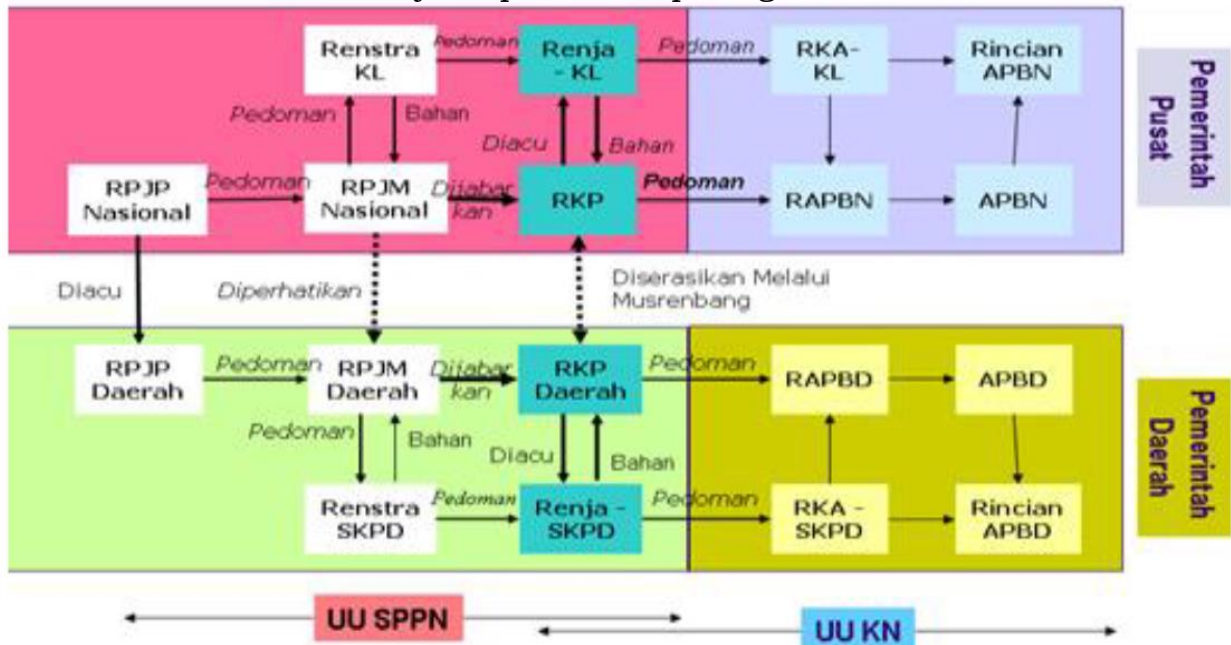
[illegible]

Renstra KL

Pedoman

Renja - KL

Pedoman

RKA-KL

Rincian APBN

Pemerintah Pusat

Pedoman

Bahan

Diacu

Bahan

RPJP Nasional

Pedoman

RPJM Nasional

Dijabarkan

RKP

Pedoman

RAPBN

APBN

Diacu

Diperhatikan

Diserasikan Melalui Musrenbang

RPJP Daerah

Pedoman

RPJM Daerah

Dijabarkan

RKP Daerah

Pedoman

RAPBD

APBD

Pemerintah Daerah

Pedoman

Bahan

Diacu

Bahan

Renstra SKPD

Pedoman

Renja - SKPD

Pedoman

RKA - SKPD

Rincian APBD

UU SPPN

UU KN